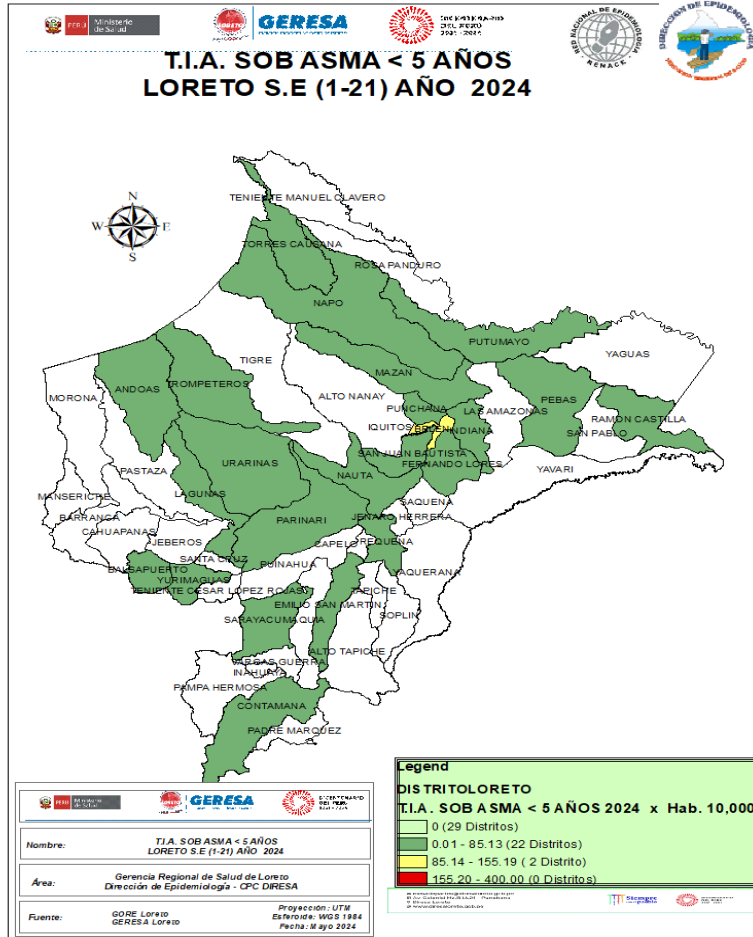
PERÚ Ministerio de Salud

GERESA

RED NACIONAL DE EPIDEMIOLOGÍA RENACE

DIRECCIÓN DE EPIDEMIOLOGÍA

T.I.A. SOB ASMA < 5 AÑOS
LORETO S.E (1-21) AÑO 2024

N
W
E
S

TENIENTE MANUEL CLAVERO
TORRES CAUSANA
ROSA PANDURO
NAPO
PUTUMAYO
YAGUAS
TIGRE
MAZAN
ALTO NANAY
PEBAS
MORONA
ANDOAS
TROMPETEROS
PUNCHANA
LAS AMAZONAS
IQUITOS
BELEN
INDIANA
RAMON CASTILLA
SAN PABLO
SAN JUAN BAUTISTA
FERNANDO LORES
YAVARI
PASTAZA
URARINAS
NAUTA
LAGUNAS
SAQUENA
MANSERICHE
JENARO HERRERA
BARRANCA
PARINARI
CAHUAPANAS
CAPELO
REQUENA
JEBEROS
SANTA CRUZ
PUINAHUA
BALSAPUERTO
YURIMAGUAS
JAQUERANA
TENIENTE CESAR LOPEZ ROJAS
TAPICHE
EMILIO SAN MARTIN
SOPLIN
SARAYACU
MAQUIA
ALTO TAPICHE
VARGAS GUERRA
INAHUAYA
PAMPA HERMOSA
CONTAMANA
PADRE MARQUEZ

Legend
DISTRITOLORETO
T.I.A. SOB ASMA < 5 AÑOS 2024 x Hab. 10,000
0 (29 Distritos)
0.01 - 85.13 (22 Distritos)
85.14 - 155.19 ( 2 Distrito)
155.20 - 400.00 (0 Distritos)

PERÚ Ministerio de Salud
GERESA

| Nombre: | T.I.A. SOB ASMA < 5 AÑOS LORETO S.E (1-21) AÑO 2024 |
|---|---|
| Área: | Gerencia Regional de Salud de Loreto Dirección de Epidemiología - CPC DIRESA |
| Fuente: | GORE Loreto GERESA Loreto |

Proyección : UTM
Esferoide : WGS 1984
Fecha: Mayo 2024